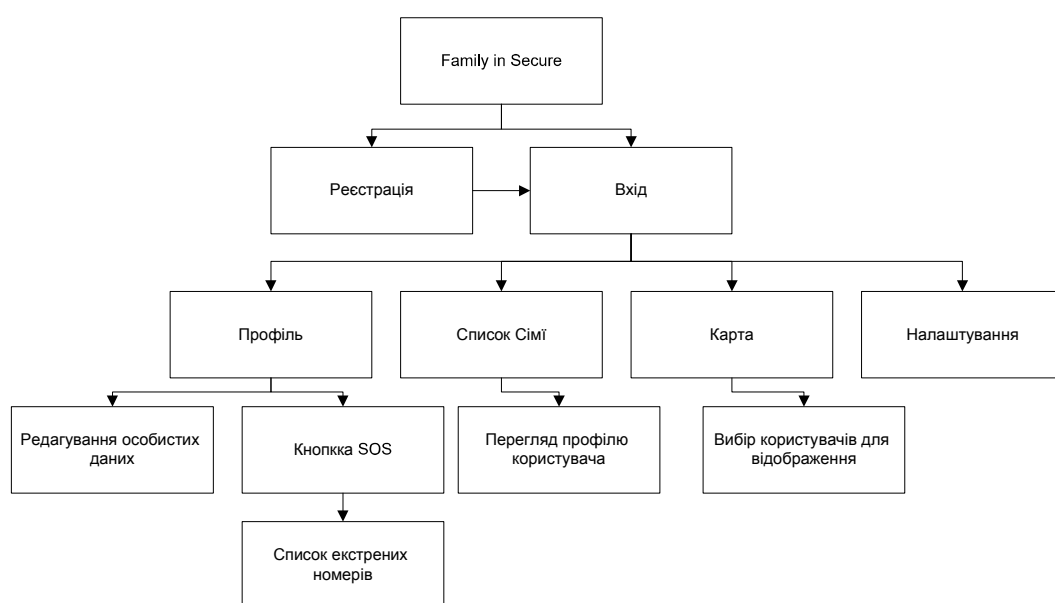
Family in Secure

Реєстрація

Вхід

Профіль

Список Сімї

Карта

Налаштування

Редагування особистих даних

Кнопкка SOS

Перегляд профілю користувача

Вибір користувачів для відображення

Список екстрених номерів